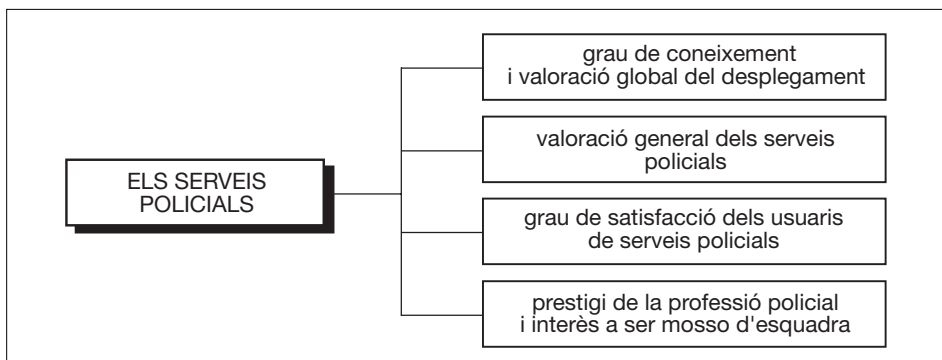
ELS SERVEIS POLICIALS

grau de coneixement i valoració global del desplegament

valoració general dels serveis policials

grau de satisfacció dels usuaris de serveis policials

prestigi de la professió policial i interès a ser mosso d'esquadra